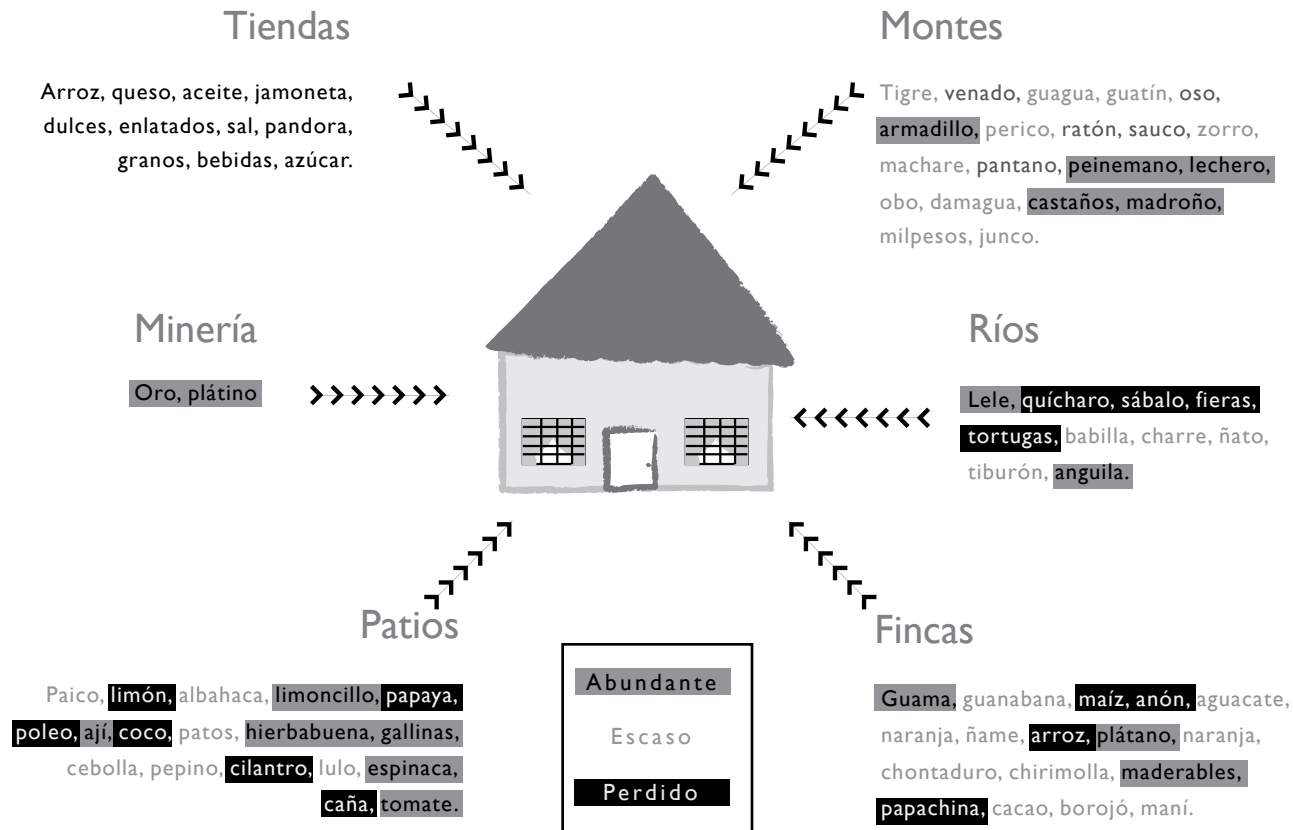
Tiendas

Arroz, queso, aceite, jamoneta, dulces, enlatados, sal, pandora, granos, bebidas, azúcar.

Montes

Tigre, venado, guagua, guatín, oso, armadillo, perico, ratón, sauco, zorro, machare, pantano, peinemano, lechero, obo, damagua, castaños, madroño, milpesos, junco.

Minería

Oro, plátino

Ríos

Lele, quícharo, sábalo, fieras, tortugas, babilla, charre, ñato, tiburón, anguila.

Patios

Paico, limón, albahaca, limoncillo, papaya, poleo, ají, coco, patos, hierbabuena, gallinas, cebolla, pepino, cilantro, lulo, espinaca, caña, tomate.

Abundante

Escaso

Perdido

Fincas

Guama, guanabana, maíz, anón, aguacate, naranja, ñame, arroz, plátano, naranja, chontaduro, chirimolla, maderables, papachina, cacao, borojó, maní.